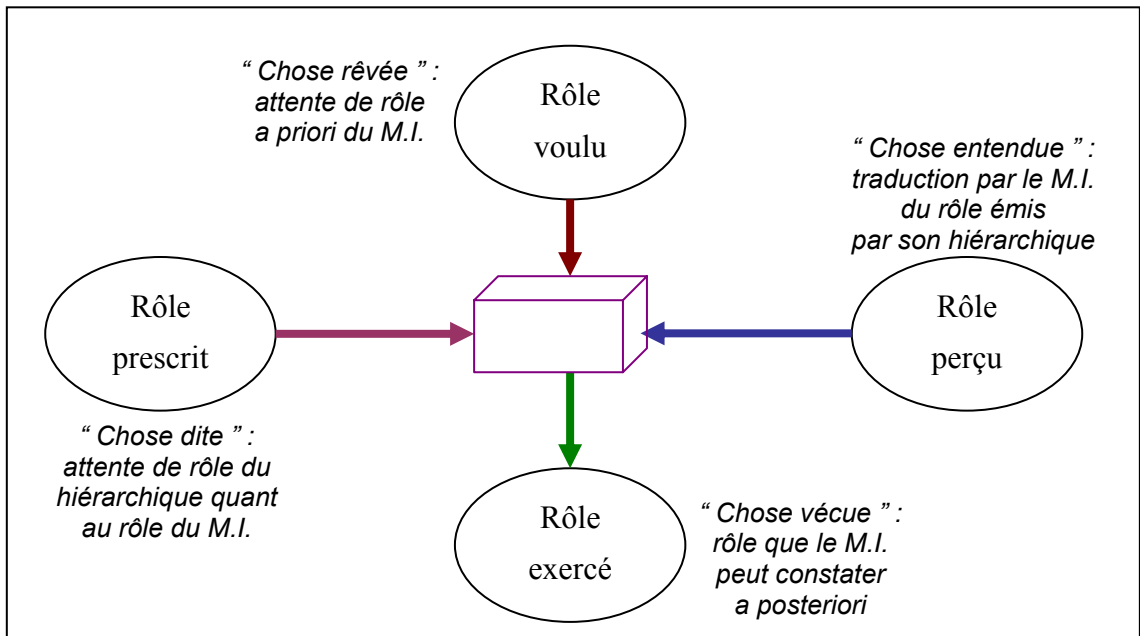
" Chose rêvée " : attente de rôle a priori du M.I.

Rôle voulu

" Chose entendue " : traduction par le M.I. du rôle émis par son hiérarchique

Rôle prescrit

Rôle perçu

" Chose dite " : attente de rôle du hiérarchique quant au rôle du M.I.

Rôle exercé

" Chose vécue " : rôle que le M.I. peut constater a posteriori